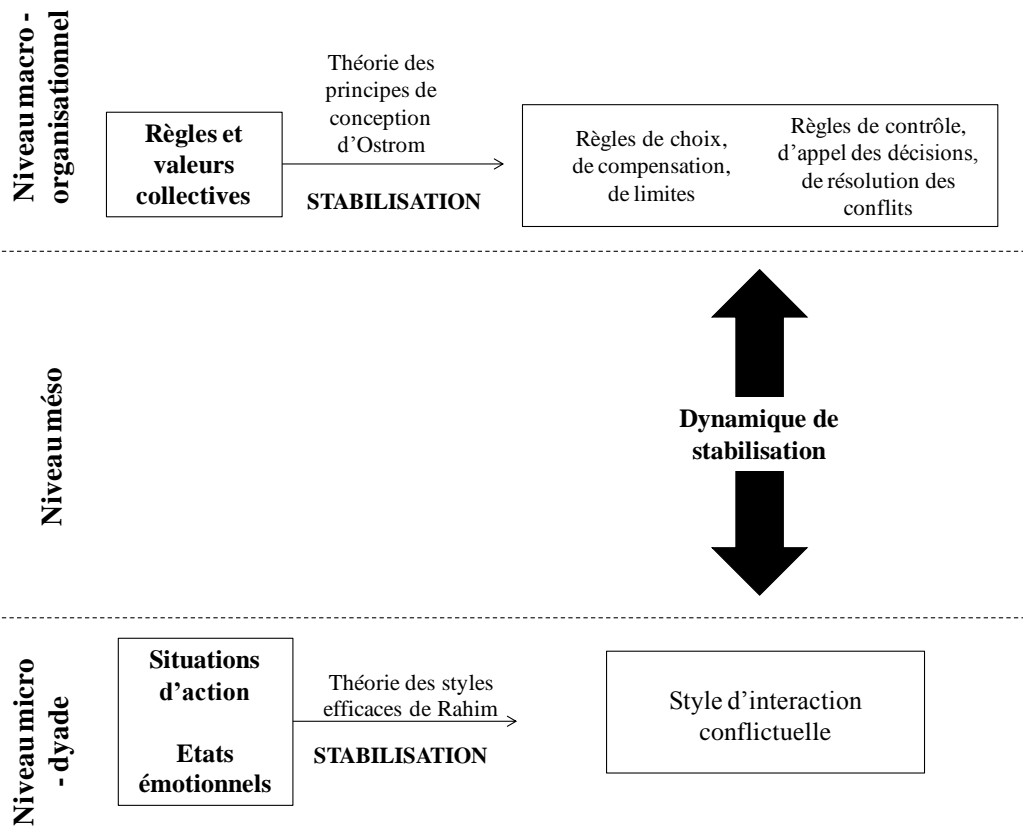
Niveau macro - organisationnel

Règles et valeurs collectives

Théorie des principes de conception d'Ostrom

STABILISATION

Règles de choix, de compensation, de limites

Règles de contrôle, d'appel des décisions, de résolution des conflits

Niveau méso

Dynamique de stabilisation

Niveau micro - dyade

Situations d'action

Etats émotionnels

Théorie des styles efficaces de Rahim

STABILISATION

Style d'interaction conflictuelle